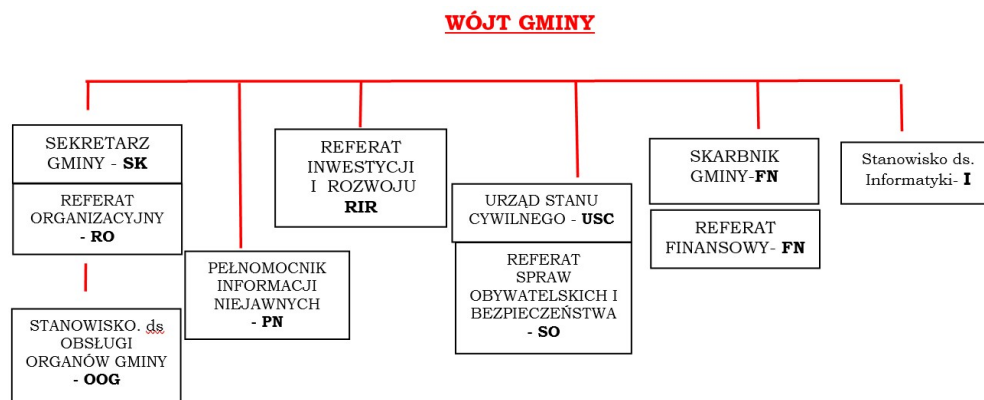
WÓJT GMINY

SEKRETARZ GMINY - SK

REFERAT ORGANIZACYJNY - RO

STANOWISKO. ds OBSŁUGI ORGANÓW GMINY - OOG

PEŁNOMOCNIK INFORMACJI NIEJAWNYCH - PN

REFERAT INWESTYCJI I ROZWOJU RIR

URZĄD STANU CYWILNEGO - USC

REFERAT SPRAW OBYWATELSKICH I BEZPIECZEŃSTWA - SO

SKARBNIK GMINY-FN

REFERAT FINANSOWY- FN

Stanowisko ds. Informatyki- I